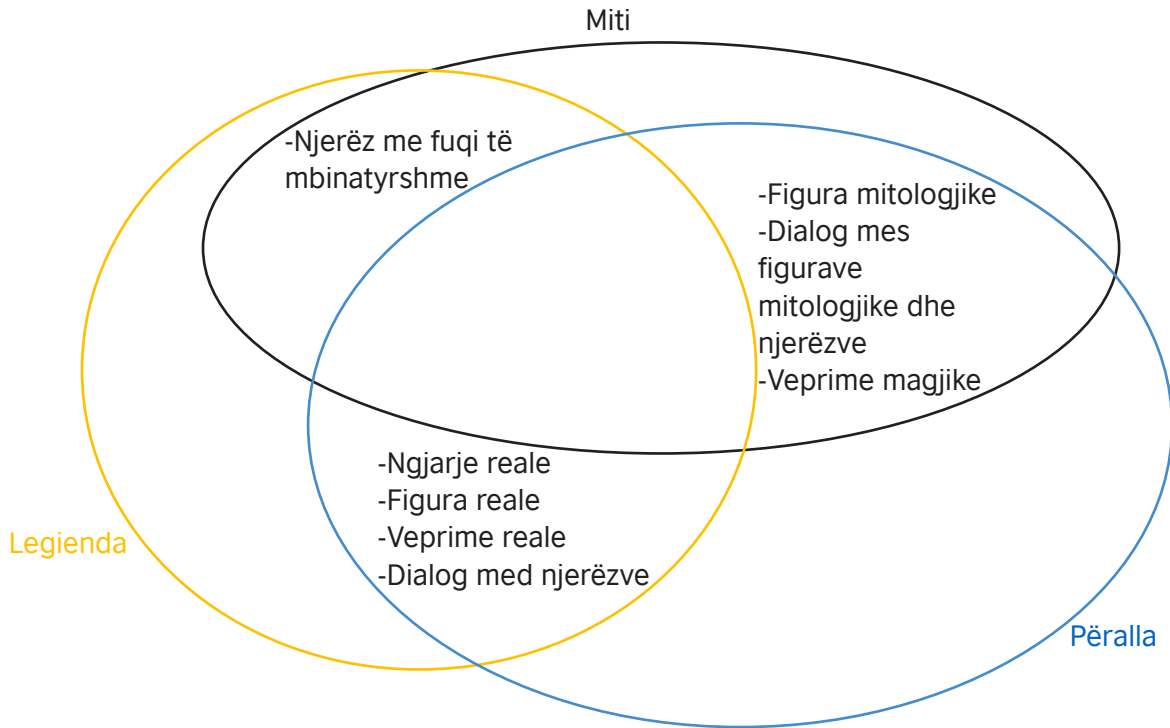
Miti

-Njerëz me fuqi të mbinatyrshme

-Figura mitologjike
-Dialog mes figurave mitologjike dhe njerëzve
-Veprime magjike

-Ngjarje reale
-Figura reale
-Veprime reale
-Dialog med njerëzve

Legjenda

Përalla